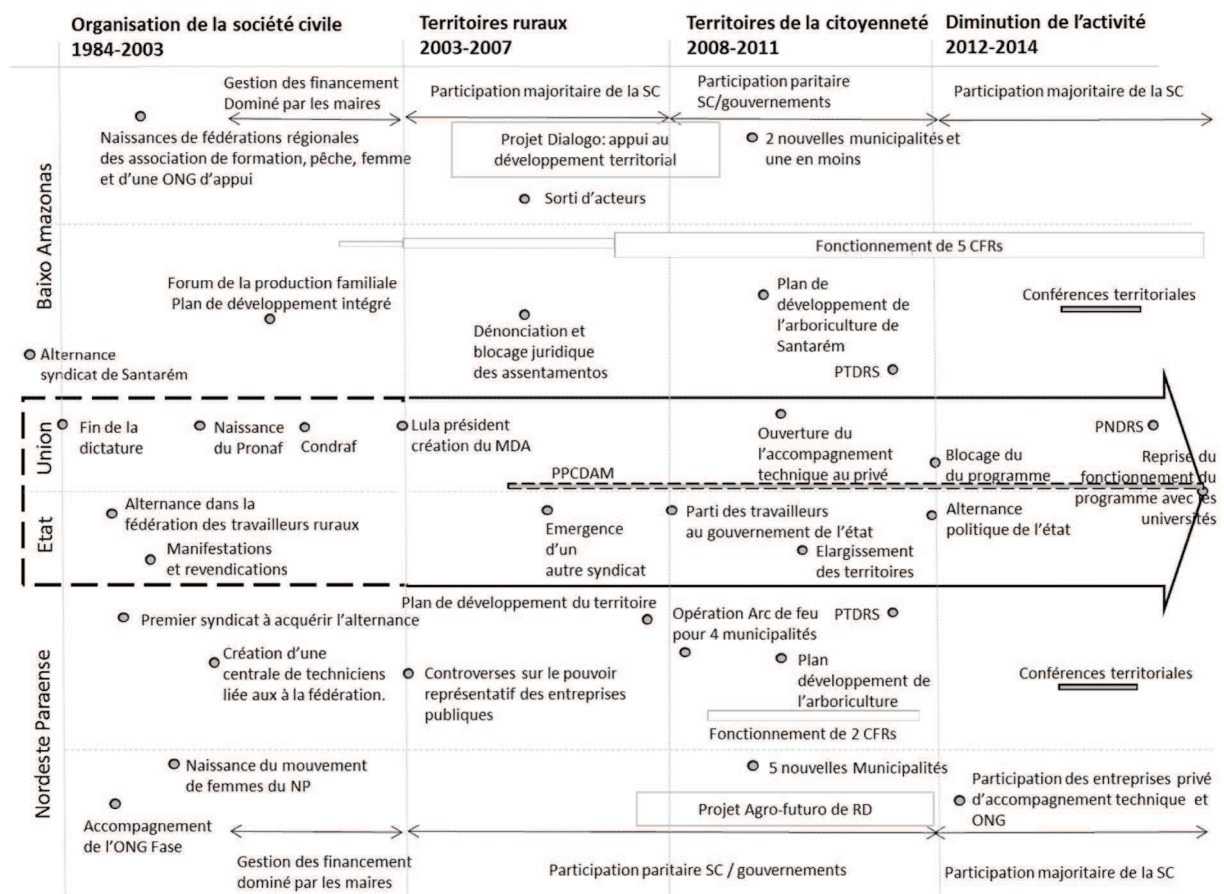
Organisation de la société civile 1984-2003

Territoires ruraux 2003-2007

Territoires de la citoyenneté 2008-2011

Diminution de l'activité 2012-2014

Gestion des financement Dominé par les maires

Participation majoritaire de la SC

Participation paritaire SC/gouvernements

Participation majoritaire de la SC

Naissances de fédérations régionales des association de formation, pêche, femme et d'une ONG d'appui

Projet Dialogo: appui au développement territorial

2 nouvelles municipalités et une en moins

Sorti d'acteurs

Baixo Amazonas

Fonctionnement de 5 CFRs

Forum de la production familiale Plan de développement intégré

Plan de développement de l'arboriculture de Santarém

Conférences territoriales

Dénonciation et blocage juridique des assentamentos

Alternance syndicat de Santarém

PTDRS

Union

Fin de la dictature

Naissance du Pronaf

Condraf

Lula président création du MDA

Ouverture du l'accompagnement technique au privé

PNDRS

Blocage du du programme

Reprise du fonctionnement du programme avec les universités

PPCDAM

Etat

Alternance dans la fédération des travailleurs ruraux

Emergence d'un autre syndicat

Parti des travailleurs au gouvernement de l'état

Alternance politique de l'état

Manifestations et revendications

Elargissement des territoires

Premier syndicat à acquérir l'alternance

Plan de développement du territoire

Opération Arc de feu pour 4 municipalités

PTDRS

Création d'une centrale de techniciens liée aux à la fédération.

Controverses sur le pouvoir représentatif des entreprises publiques

Plan développement de l'arboriculture

Conférences territoriales

Nordeste Paraense

Fonctionnement de 2 CFRs

Naissance du mouvement de femmes du NP

5 nouvelles Municipalités

Participation des entreprises privé d'accompagnement technique et ONG

Projet Agro-futuro de RD

Accompagnement de l'ONG Fase

Gestion des financement dominé par les maires

Participation paritaire SC / gouvernements

Participation majoritaire de la SC